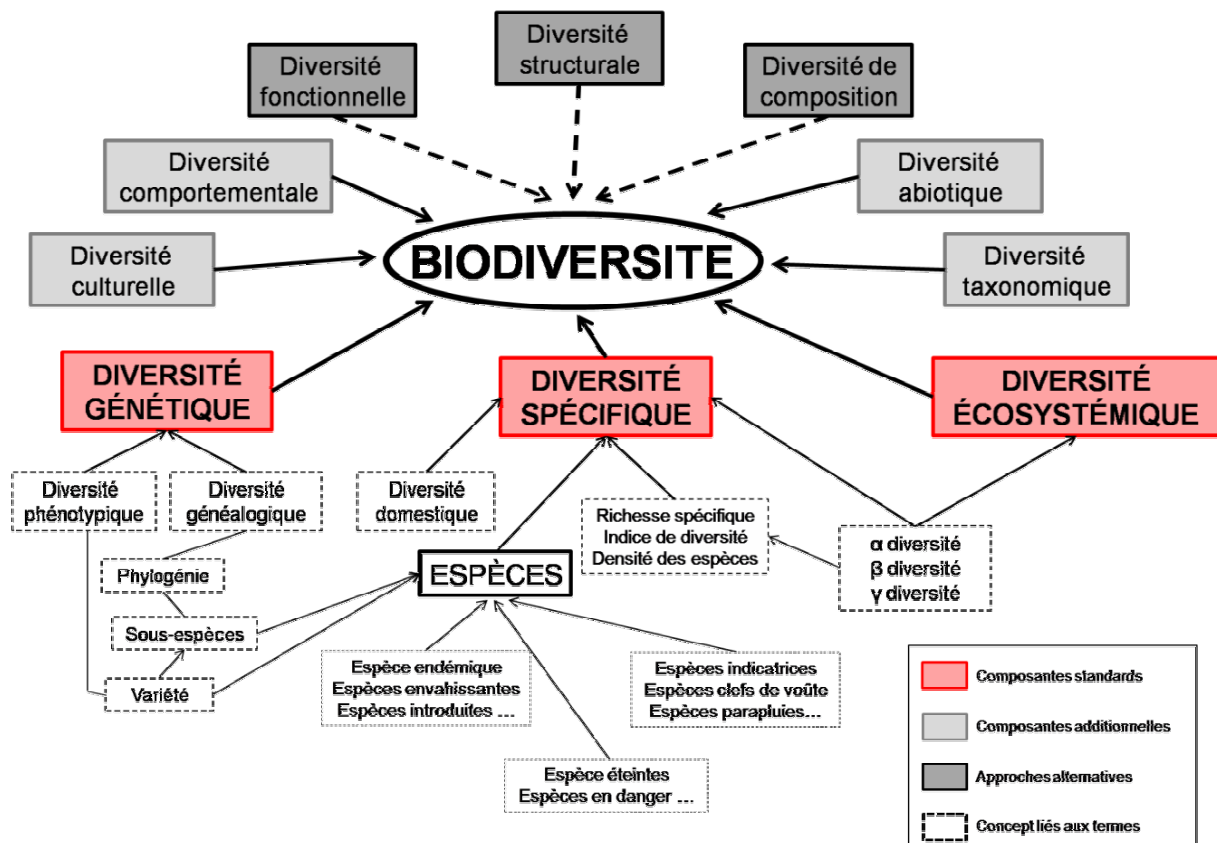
Diversité fonctionnelle

Diversité structurale

Diversité de composition

Diversité comportementale

Diversité abiotique

Diversité culturelle

BIODIVERSITE

Diversité taxonomique

DIVERSITÉ GÉNÉTIQUE

DIVERSITÉ SPÉCIFIQUE

DIVERSITÉ ÉCOSYSTÉMIQUE

Diversité phénotypique

Diversité généalogique

Diversité domestique

Richesse spécifique
Indice de diversité
Densité des espèces

α diversité
β diversité
γ diversité

Phylogénie

ESPÈCES

Sous-espèces

Variété

Espèce endémique
Espèces envahissantes
Espèces introduites ...

Espèces indicatrices
Espèces clefs de voûte
Espèces parapluies...

Espèce éteintes
Espèces en danger ...

Composantes standards

Composantes additionnelles

Approches alternatives

Concept liés aux termes